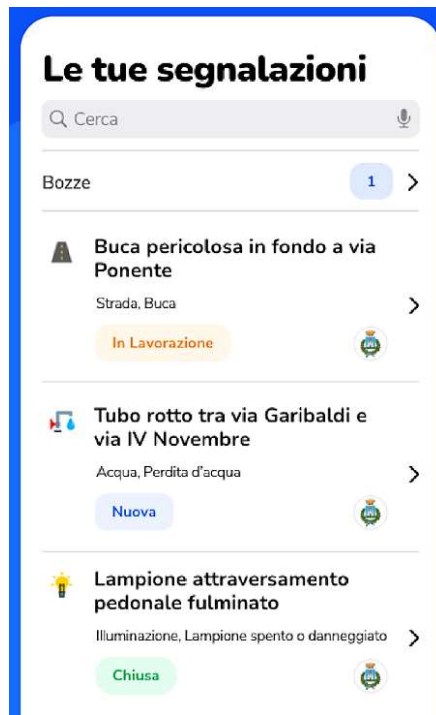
Le tue segnalazioni

Cerca

Bozze 1

Buca pericolosa in fondo a via Ponente

Strada, Buca

In Lavorazione

Tubo rotto tra via Garibaldi e via IV Novembre

Acqua, Perdita d'acqua

Nuova

Lampione attraversamento pedonale fulminato

Illuminazione, Lampione spento o danneggiato

Chiusa